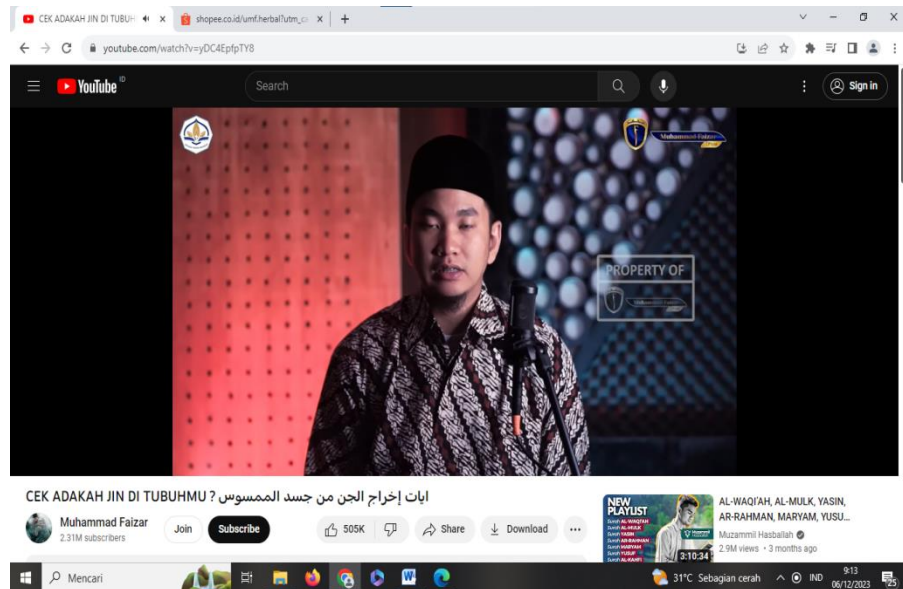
CEK ADAKAH JIN DI TUBUH ×
shopee.co.id/umf.herbal?utm_c ×
+

youtube.com/watch?v=yDC4EpfpTY8

YouTube ID
Search
Sign in

Muhammad Faizar
PROPERTY OF

CEK ADAKAH JIN DI TUBUHMU ? ايات إخراج الجن من جسد الممسوس

Muhammad Faizar
2.31M subscribers
Join
Subscribe
505K
Share
Download
...

NEW PLAYLIST
Surah AL-WAQI'AH
Surah AL-MULK
Surah YASIN
Surah AR-RAHMAN
Surah MARYAM
Surah YUSUF
Surah AL-KAHFI
3:10:34
AL-WAQI'AH, AL-MULK, YASIN, AR-RAHMAN, MARYAM, YUSU...
Muzammil Hasballah
2.9M views • 3 months ago

Mencari
31°C Sebagian cerah
IND
9:13
06/12/2023
25